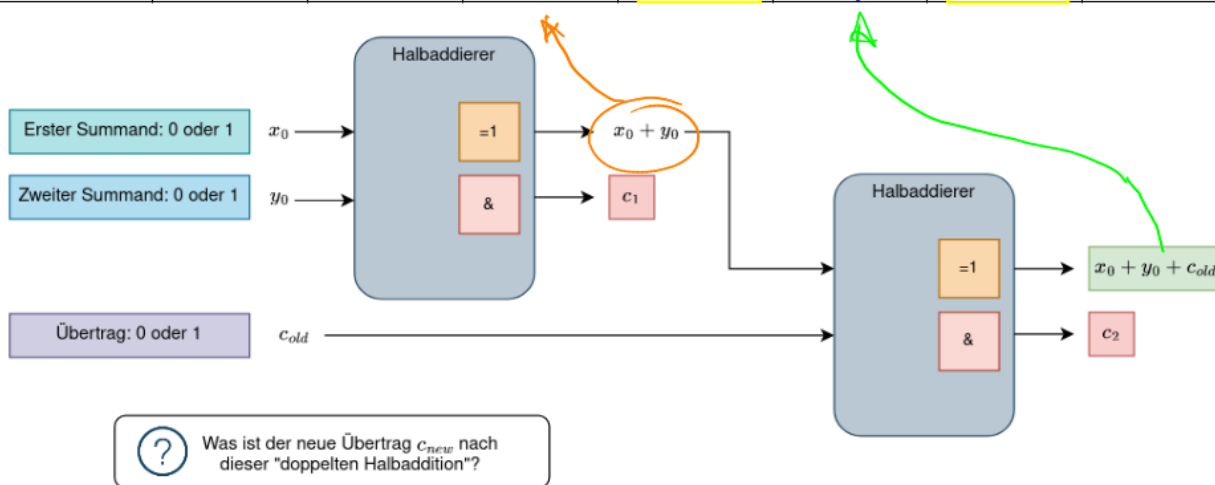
Halbaddierer

Erster Summand: 0 oder 1

$x_0$

=1

$x_0 + y_0$

Zweiter Summand: 0 oder 1

$y_0$

&

$c_1$

Halbaddierer

=1

$x_0 + y_0 + c_{old}$

Übertrag: 0 oder 1

$c_{old}$

&

$c_2$

?

Was ist der neue Übertrag $c_{new}$ nach dieser "doppelten Halbaddition"?